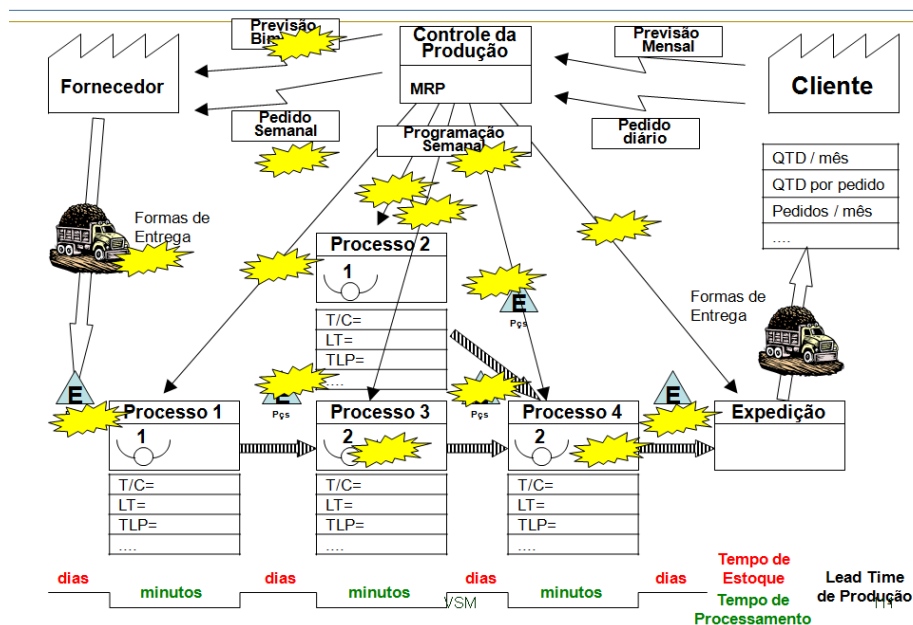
Previsão Bim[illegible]

Controle da Produção

MRP

Previsão Mensal

Fornecedor

Cliente

Pedido Semanal

Programação Seman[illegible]

Pedido diário

QTD / mês
QTD por pedido
Pedidos / mês
....

Formas de Entrega

Processo 2

1

T/C=
LT=
TLP=
....

E
Pçs

Formas de Entrega

E

Processo 1

1

T/C=
LT=
TLP=
....

E
Pçs

Processo 3

2

T/C=
LT=
TLP=
....

Pçs

Processo 4

2

T/C=
LT=
TLP=
....

E

Expedição

dias
minutos
dias
minutos
dias
minutos
dias

Tempo de Estoque

Tempo de Processamento

Lead Time de Produção

VSM

1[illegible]